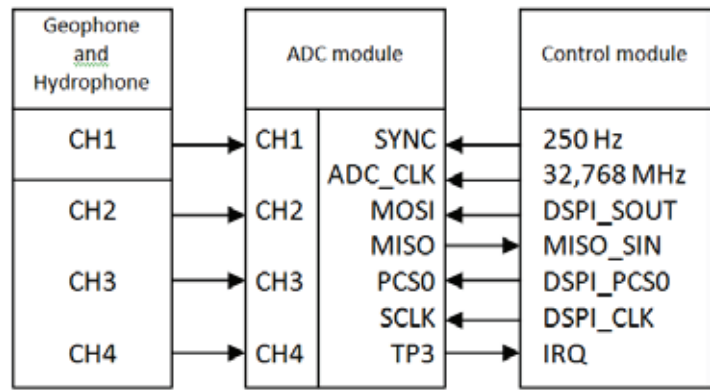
Geophone and Hydrophone

CH1

CH2

CH3

CH4

ADC module

CH1

CH2

CH3

CH4

SYNC

ADC_CLK

MOSI

MISO

PCS0

SCLK

TP3

Control module

250 Hz

32,768 MHz

DSPI_SOUT

MISO_SIN

DSPI_PCS0

DSPI_CLK

IRQ